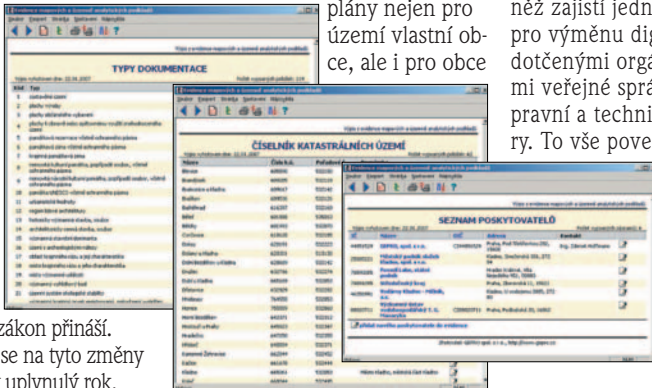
plány nejen pro území vlastní obce, ale i pro obce

než zajistí jedn pro výměnu dig dotčenými orgá mi veřejné sprá pravní a techni ry. To vše pove

zákon přináší. se na tyto změny uplynulý rok.

TYPY DOKUMENTACE

ČÍSELNÍK KATASTRÁLNÍCH ÚZEMÍ

SEZNAM POSKYTOVATELŮ